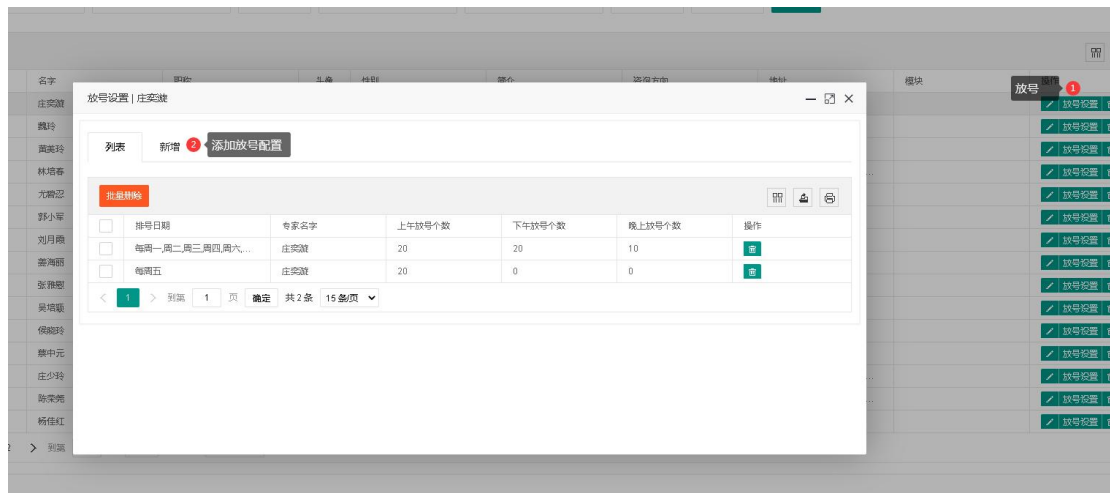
名字 职称 头像 性别 简介 咨询方向 地址 模块 操作

庄奕璇
魏玲
黄美玲
林培春
尤霭忍
郭小军
刘月商
姜海丽
张雅娜
吴培颖
侯施玲
蔡中元
庄少玲
陈荣秀
杨佳红

放号 1

放号设置 | 庄奕璇

列表 新增 2 添加放号配置

批量删除

| | 排号日期 | 专家名字 | 上午放号个数 | 下午放号个数 | 晚上放号个数 | 操作 |
|---|---|---|---|---|---|---|
| | 每周一,周二,周三,周四,周六,... | 庄奕璇 | 20 | 20 | 10 | |
| | 每周五 | 庄奕璇 | 20 | 0 | 0 | |

< 1 > 到第 1 页 确定 共 2 条 15 条/页

放号设置

> 到第